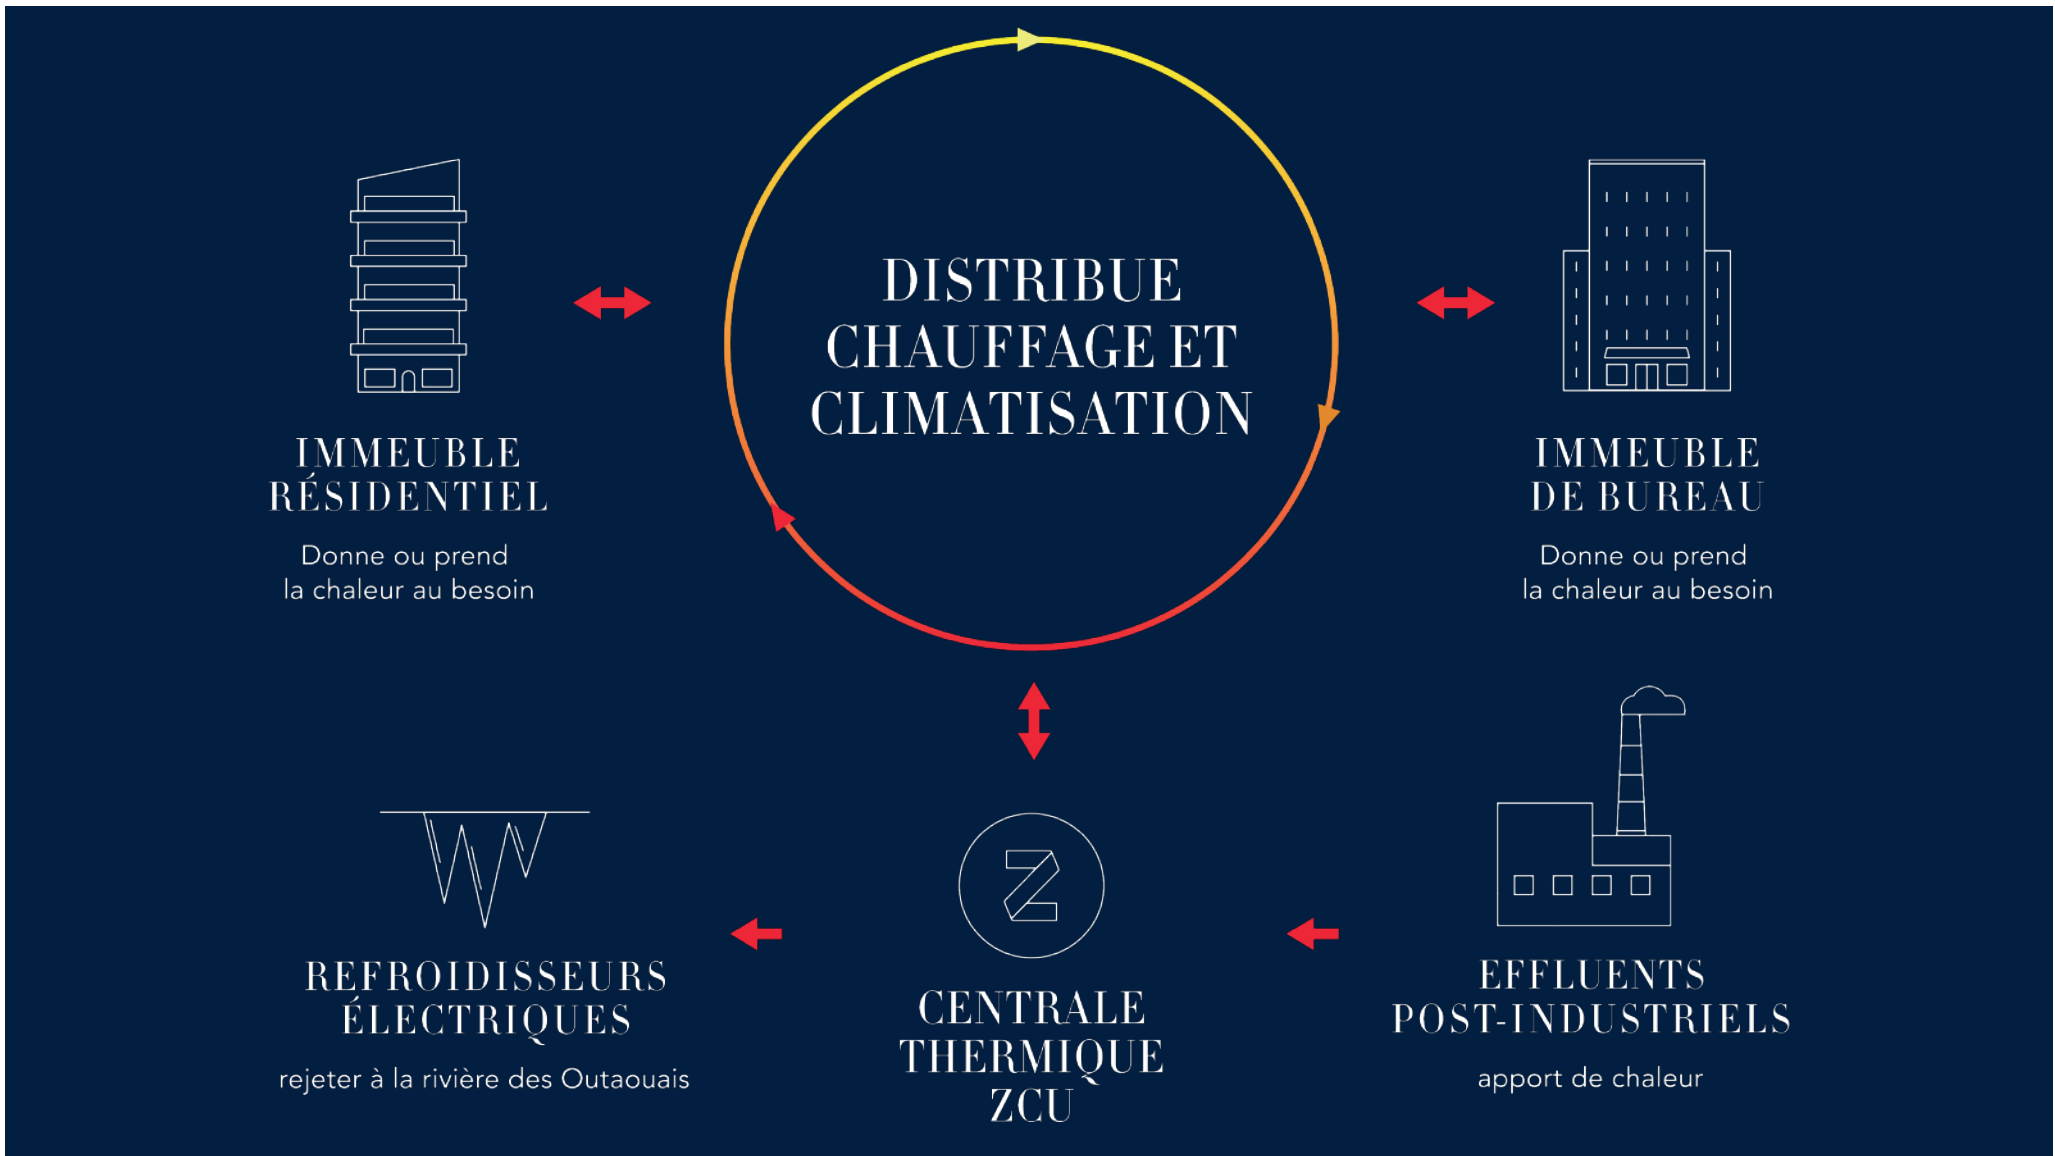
DISTRIBUE CHAUFFAGE ET CLIMATISATION

IMMEUBLE RÉSIDENTIEL

Donne ou prend la chaleur au besoin

IMMEUBLE DE BUREAU

Donne ou prend la chaleur au besoin

REFROIDISSEURS ÉLECTRIQUES

rejeter à la rivière des Outaouais

CENTRALE THERMIQUE ZCU

EFFLUENTS POST-INDUSTRIELS

apport de chaleur